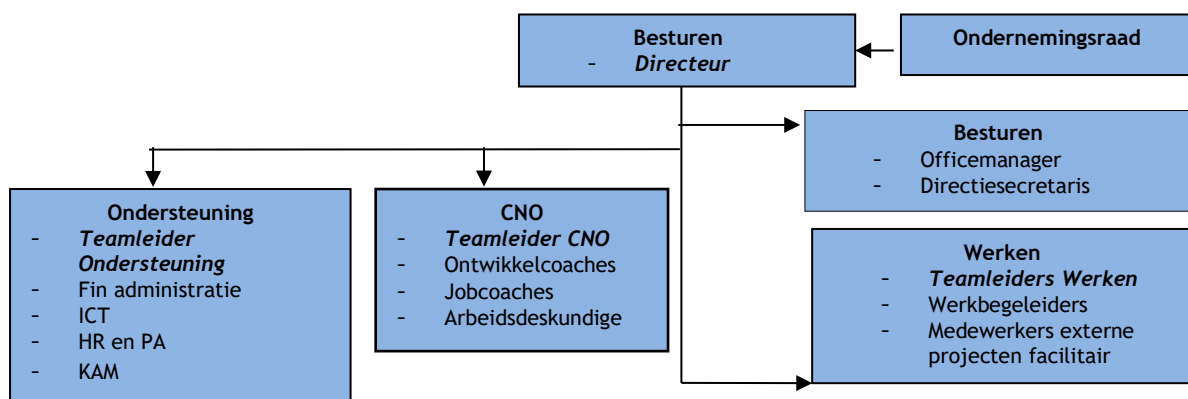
Besturen
- *Directeur*

Ondernemingsraad

Besturen
- Officemanager
- Directiesecretaris

Ondersteuning
- *Teamleider Ondersteuning*
- Fin administratie
- ICT
- HR en PA
- KAM

CNO
- *Teamleider CNO*
- Ontwikkelcoaches
- Jobcoaches
- Arbeidsdeskundige

Werken
- *Teamleiders Werken*
- Werkbegeleiders
- Medewerkers externe projecten facilitair